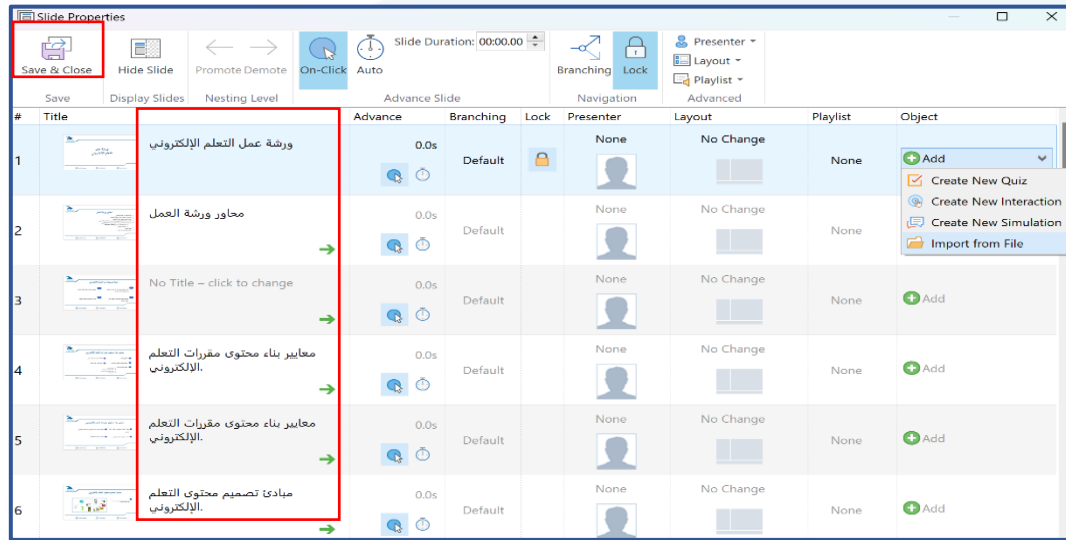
Slide Properties

Save & Close
Save
Hide Slide
Display Slides
Promote Demote
Nesting Level
On-Click
Auto
Slide Duration: 00:00.00
Advance Slide
Branching
Lock
Navigation
Presenter
Layout
Playlist
Advanced

| # | Title | | Advance | Branching | Lock | Presenter | Layout | Playlist | Object |
|---|---|---|---|---|---|---|---|---|---|
| 1 | | ورشة عمل التعلم الإلكتروني | 0.0s | Default | | None | No Change | None | Add |
| 2 | | محاور ورشة العمل | 0.0s | Default | | None | No Change | None | |
| 3 | | No Title – click to change | 0.0s | Default | | None | No Change | None | Add |
| 4 | | معايير بناء محتوى مقررات التعلم الالكتروني. | 0.0s | Default | | None | No Change | None | Add |
| 5 | | معايير بناء محتوى مقررات التعلم الإلكتروني. | 0.0s | Default | | None | No Change | None | Add |
| 6 | | مبادئ تصميم محتوى التعلم الإلكتروني. | 0.0s | Default | | None | No Change | None | Add |

Create New Quiz
Create New Interaction
Create New Simulation
Import from File